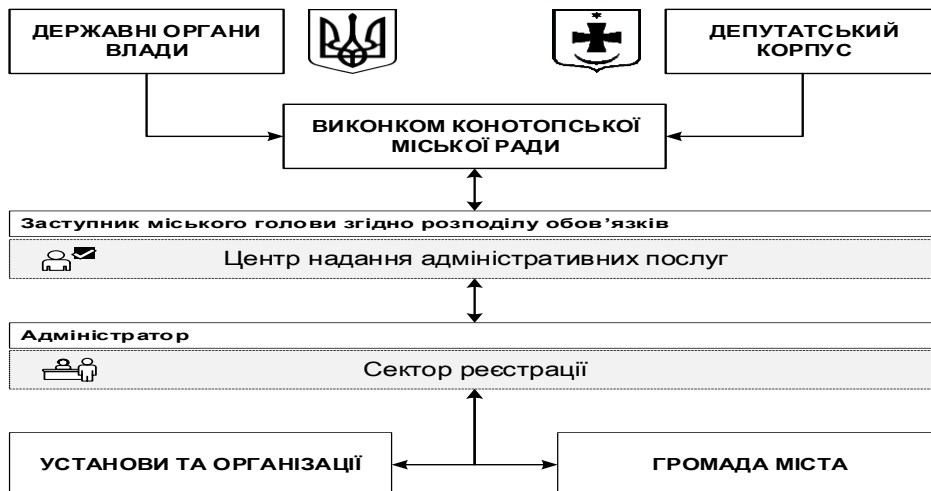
ДЕРЖАВНІ ОРГАНИ ВЛАДИ

ДЕПУТАТСЬКИЙ КОРПУС

ВИКОНКОМ КОНОТОПСЬКОЇ МІСЬКОЇ РАДИ

Заступник міського голови згідно розподілу обов'язків

Центр надання адміністративних послуг

Адміністратор

Сектор реєстрації

УСТАНОВИ ТА ОРГАНІЗАЦІЇ

ГРОМАДА МІСТА